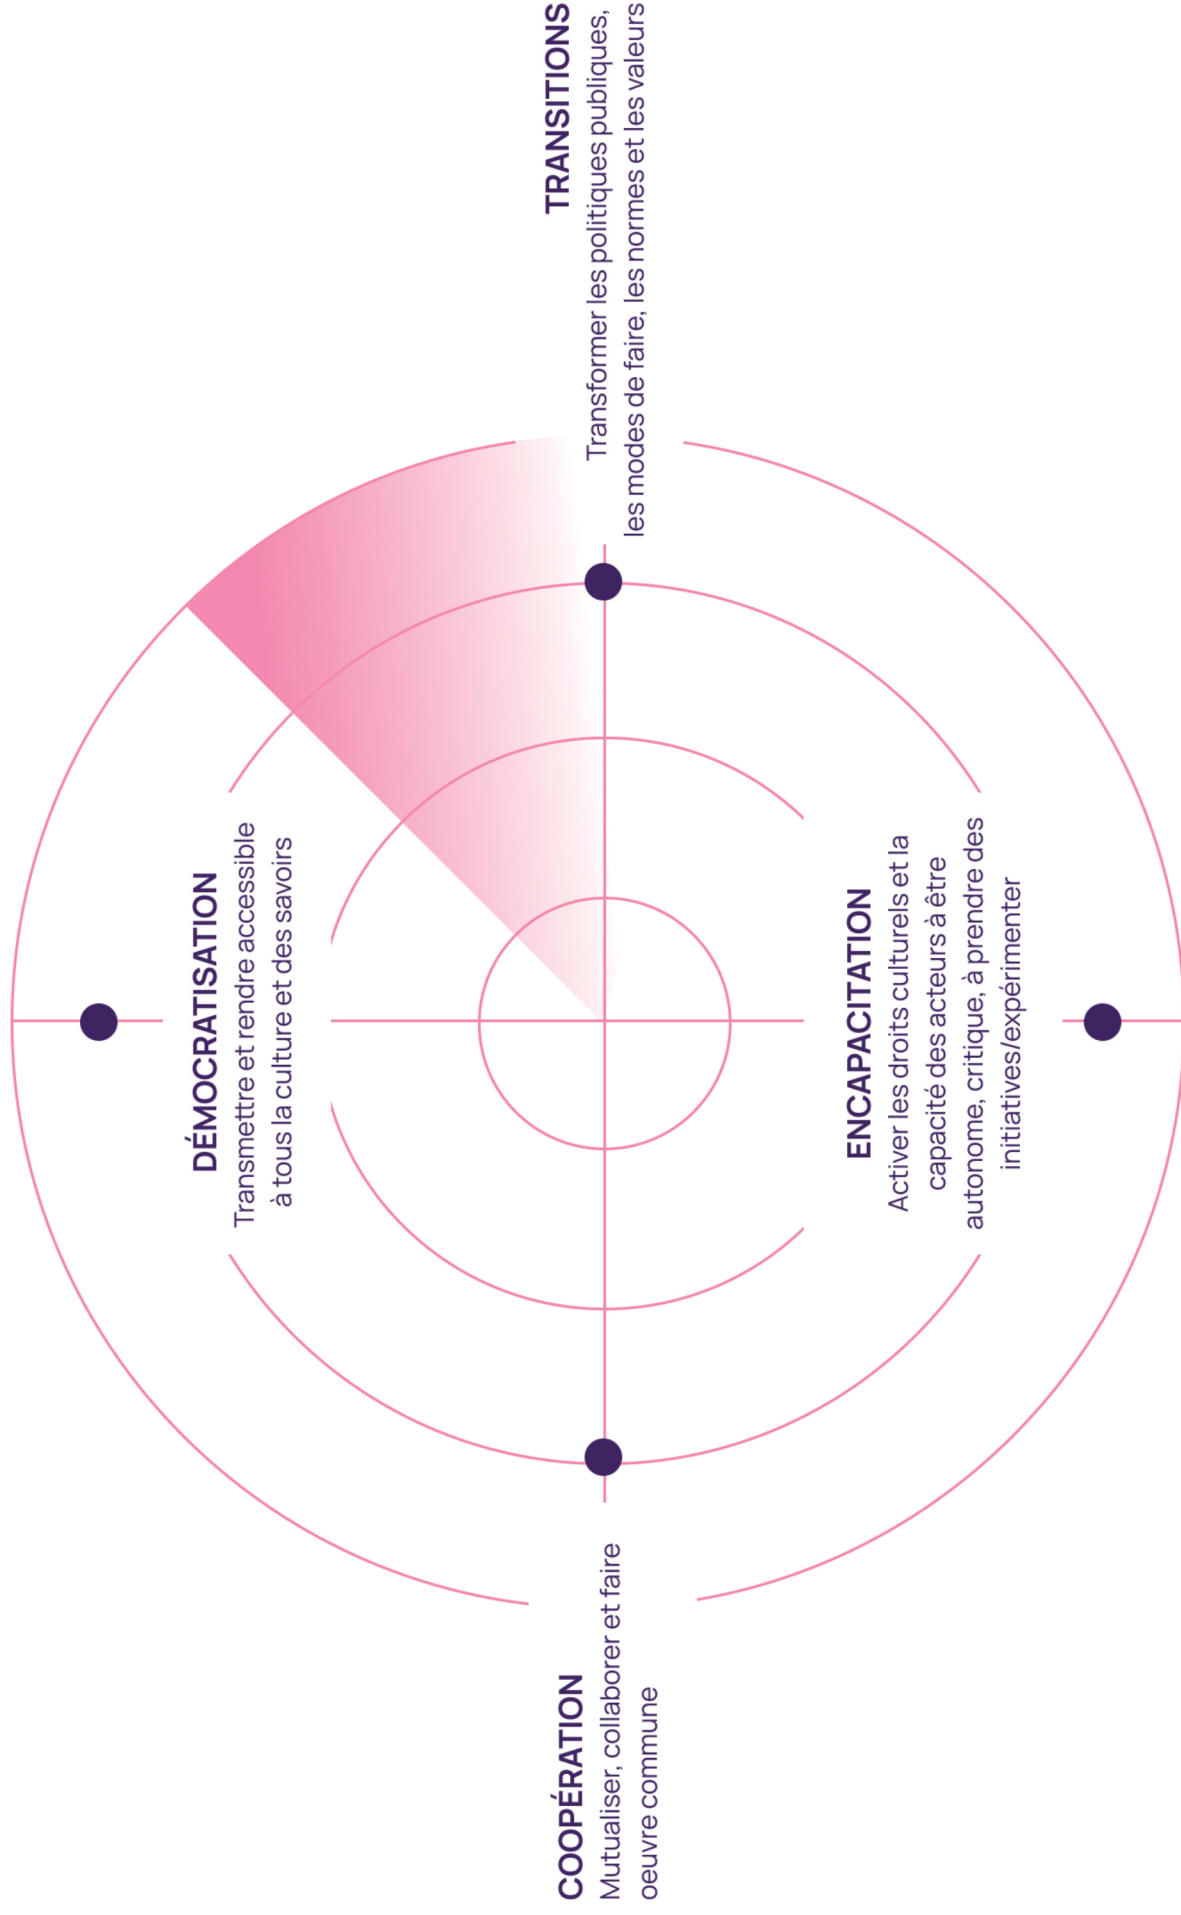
TRANSITIONS
Transformer les politiques publiques, les modes de faire, les normes et les valeurs

DÉMOCRATISATION
Transmettre et rendre accessible à tous la culture et des savoirs

ENCAPACITATION
Activer les droits culturels et la capacité des acteurs à être autonome, critique, à prendre des initiatives/expérimenter

COOPÉRATION
Mutualiser, collaborer et faire oeuvre commune